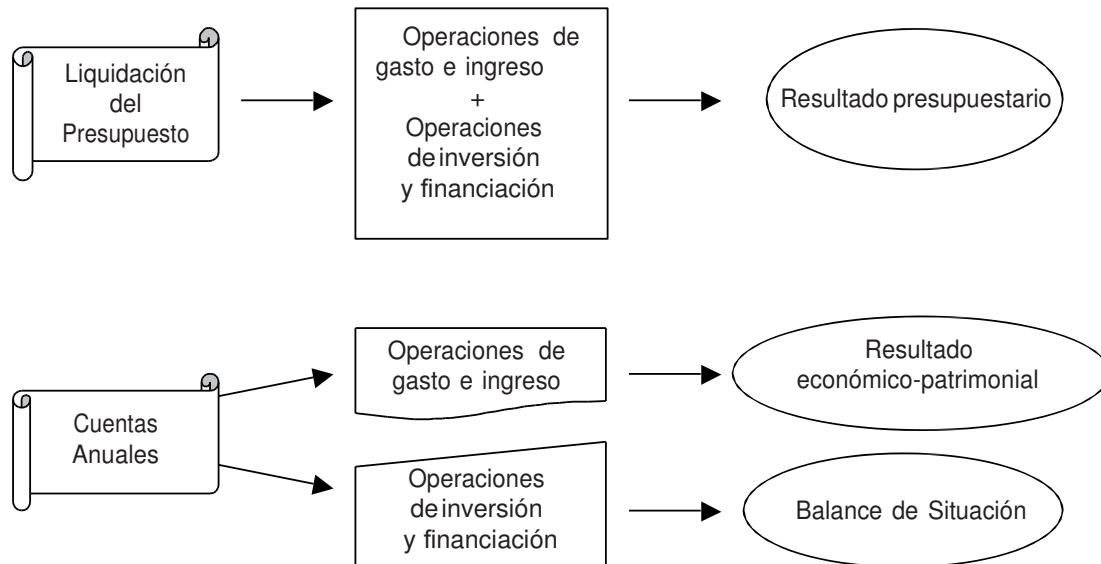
Liquidación del Presupuesto

Operaciones de gasto e ingreso + Operaciones de inversión y financiación

Resultado presupuestario

Cuentas Anuales

Operaciones de gasto e ingreso

Resultado económico-patrimonial

Operaciones de inversión y financiación

Balance de Situación